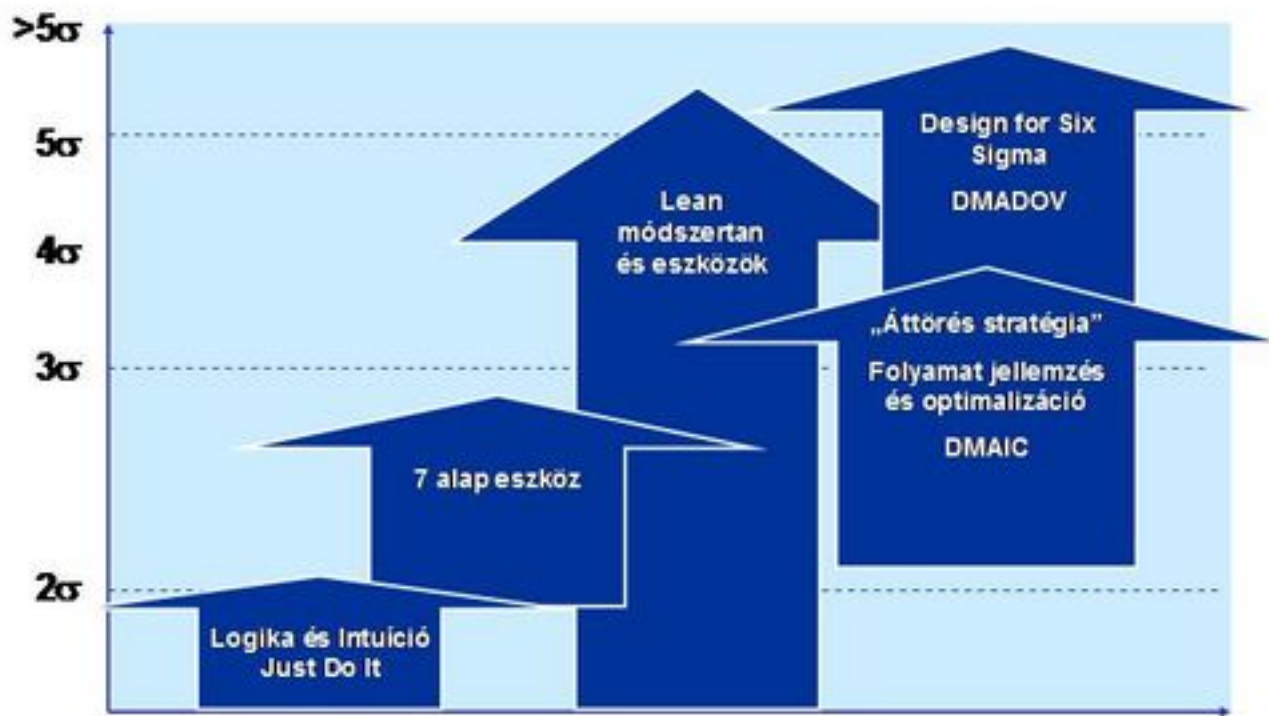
$>5\sigma$

$5\sigma$

$4\sigma$

$3\sigma$

$2\sigma$

Design for Six Sigma

DMADOV

Lean módszertan és eszközök

„Áttörés stratégia”

Folyamat jellemzés és optimalizáció

DMAIC

7 alap eszköz

Logika és Intuíció Just Do It